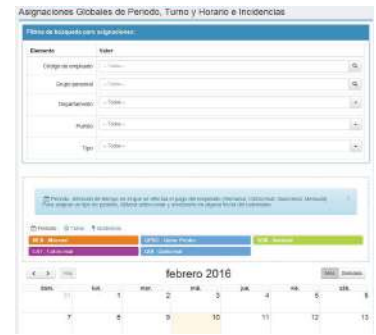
Asignaciones Globales de Periodo, Turno y Horario e Incidencias

Filtros de búsqueda para asignaciones:

| Elemento | Valor |
|---|---|
| Código de empleado | -- Todos -- |
| Grupo personal | -- Todos -- |
| Departamento | -- Todos -- |
| Puesto | -- Todos -- |
| Tipo | -- Todos -- |

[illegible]

Periodo Turno Incidencia

M-A - Mensual | OPTC - Turno Partido | VAC - Vacacional

CAT - Calendario | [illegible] - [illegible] | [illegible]

< > Hoy febrero 2016 Mes Semana

| dom. | lun. | mar. | mié. | jue. | vie. | sáb. |
|---|---|---|---|---|---|---|
| 31 | 1 | 2 | 3 | 4 | 5 | 6 |
| 7 | 8 | 9 | 10 | 11 | 12 | 13 |